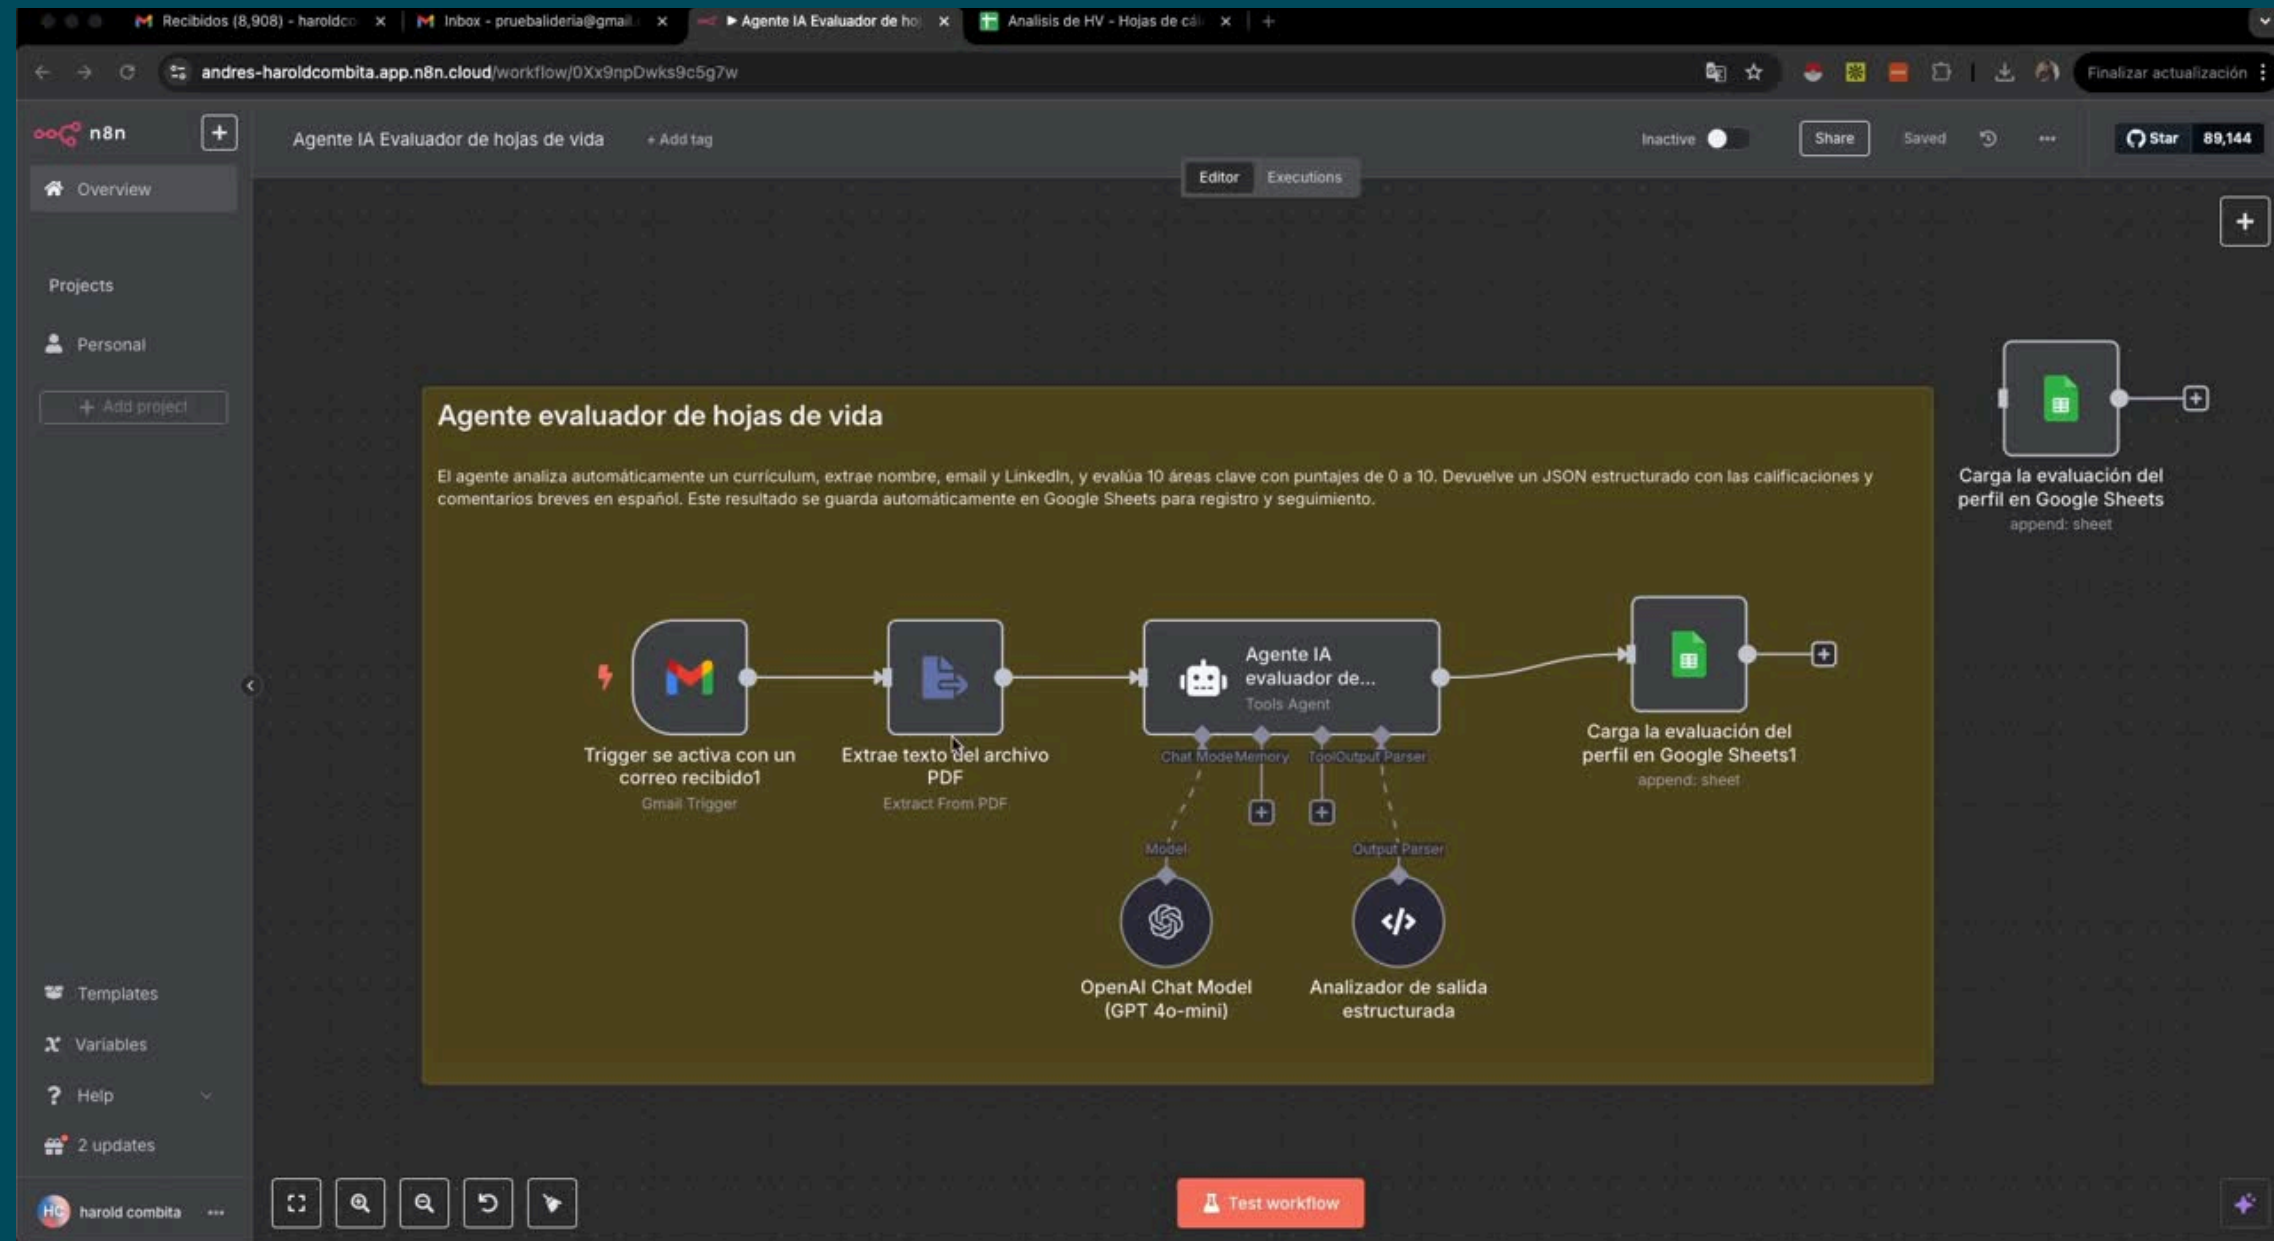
Recibidos (8,908) - haroldco ×
Inbox - pruebalideria@gmail ×
▶ Agente IA Evaluador de ho ×
Analisis de HV - Hojas de cá ×
+

andres-haroldcombita.app.n8n.cloud/workflow/0Xx9npDwks9c5g7w

Finalizar actualización

n8n
+
Overview
Projects
Personal
+ Add project

Agente IA Evaluador de hojas de vida
+ Add tag
Inactive
Share
Saved
Star 89,144
Editor
Executions

Agente evaluador de hojas de vida

El agente analiza automáticamente un currículum, extrae nombre, email y LinkedIn, y evalúa 10 áreas clave con puntajes de 0 a 10. Devuelve un JSON estructurado con las calificaciones y comentarios breves en español. Este resultado se guarda automáticamente en Google Sheets para registro y seguimiento.

Trigger se activa con un correo recibido1
Gmail Trigger

Extrae texto del archivo PDF
Extract From PDF

Agente IA evaluador de...
Tools Agent
Chat Model
Memory
Tool
Output Parser

Carga la evaluación del perfil en Google Sheets1
append: sheet

Model
Output Parser

OpenAI Chat Model (GPT 4o-mini)

Analizador de salida estructurada

Carga la evaluación del perfil en Google Sheets
append: sheet

Templates
Variables
Help
2 updates
harold combita

Test workflow